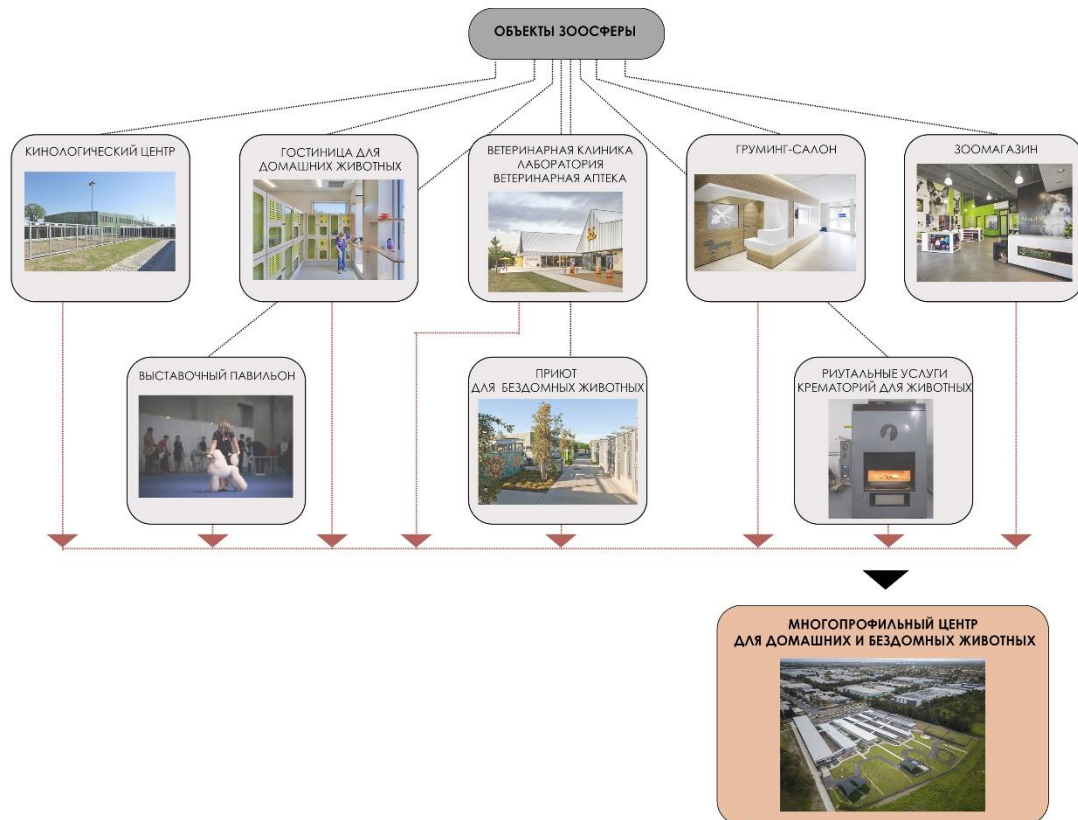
ОБЪЕКТЫ ЗООСФЕРЫ

КИНОЛОГИЧЕСКИЙ ЦЕНТР

ГОСТИНИЦА ДЛЯ ДОМАШНИХ ЖИВОТНЫХ

ВЕТЕРИНАРНАЯ КЛИНИКА ЛАБОРАТОРИЯ ВЕТЕРИНАРНАЯ АПТЕКА

ГРУМИНГ-САЛОН

ЗООМАГАЗИН

ВЫСТАВОЧНЫЙ ПАВИЛЬОН

ПРИЮТ ДЛЯ БЕЗДОМНЫХ ЖИВОТНЫХ

РИУТАЛЬНЫЕ УСЛУГИ КРЕМАТОРИЙ ДЛЯ ЖИВОТНЫХ

МНОГОПРОФИЛЬНЫЙ ЦЕНТР ДЛЯ ДОМАШНИХ И БЕЗДОМНЫХ ЖИВОТНЫХ